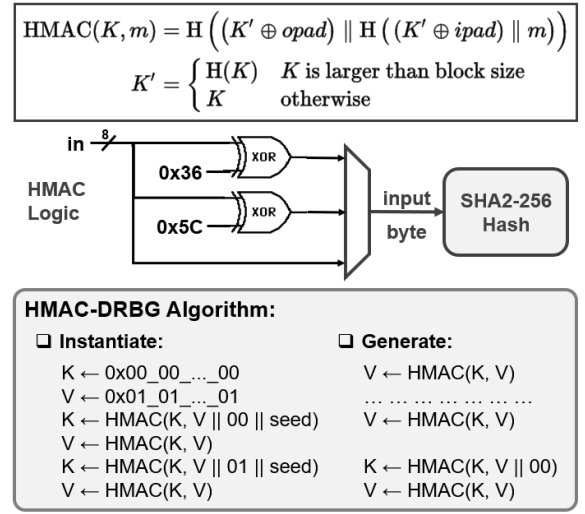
$\text{HMAC}(K, m) = \text{H}\left(\left(K' \oplus opad\right) \parallel \text{H}\left(\left(K' \oplus ipad\right) \parallel m\right)\right)$

$K' = \begin{cases} \text{H}(K) & K \text{ is larger than block size} \\ K & \text{otherwise} \end{cases}$

in 8

0x36

XOR

HMAC Logic

0x5C

XOR

input byte

SHA2-256 Hash

HMAC-DRBG Algorithm:

❑ Instantiate:

K ← 0x00_00_..._00
V ← 0x01_01_..._01
K ← HMAC(K, V || 00 || seed)
V ← HMAC(K, V)
K ← HMAC(K, V || 01 || seed)
V ← HMAC(K, V)

❑ Generate:

V ← HMAC(K, V)
… … … … … … …
V ← HMAC(K, V)

K ← HMAC(K, V || 00)
V ← HMAC(K, V)